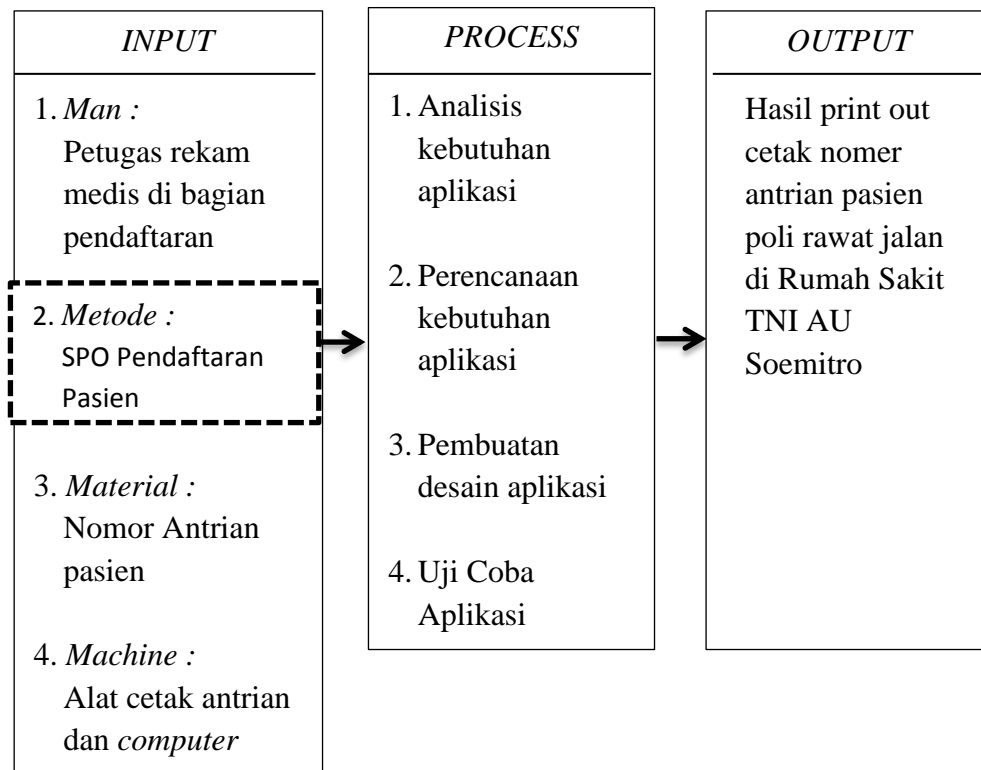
INPUT

1. Man :
Petugas rekam medis di bagian pendaftaran

2. Metode :
SPO Pendaftaran Pasien

3. Material :
Nomor Antrian pasien

4. Machine :
Alat cetak antrian dan computer

PROCESS

1. Analisis kebutuhan aplikasi

2. Perencanaan kebutuhan aplikasi

3. Pembuatan desain aplikasi

4. Uji Coba Aplikasi

OUTPUT

Hasil print out cetak nomer antrian pasien poli rawat jalan di Rumah Sakit TNI AU Soemitro